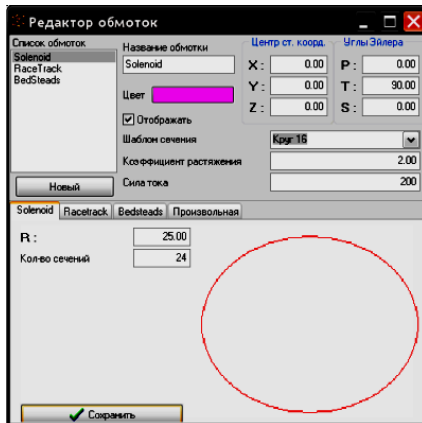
Редактор обмоток

Список обмоток
Solenoid
RaceTrack
BedSteads

Новый

Название обмотки
Solenoid
Цвет
Отображать

Центр ст. коорд.
X : 0.00
Y : 0.00
Z : 0.00

Углы Эйлера
P : 0.00
T : 90.00
S : 0.00

Шаблон сечения
Круг 16
Коэффициент растяжения
2.00
Сила тока
200

Solenoid | Racetrack | Bedsteads | Произвольная

R : 25.00
Кол-во сечений 24

Сохранить